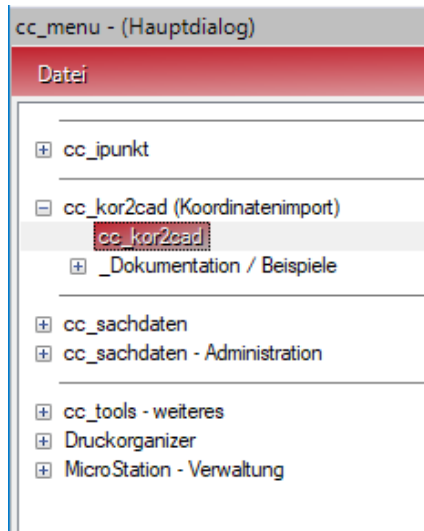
cc_menu - (Hauptdialog)

Datei

cc_ipunkt

cc_kor2cad (Koordinatenimport)
cc_kor2cad
_Dokumentation / Beispiele

cc_sachdaten
cc_sachdaten - Administration

cc_tools - weiteres
Druckorganizer
MicroStation - Verwaltung